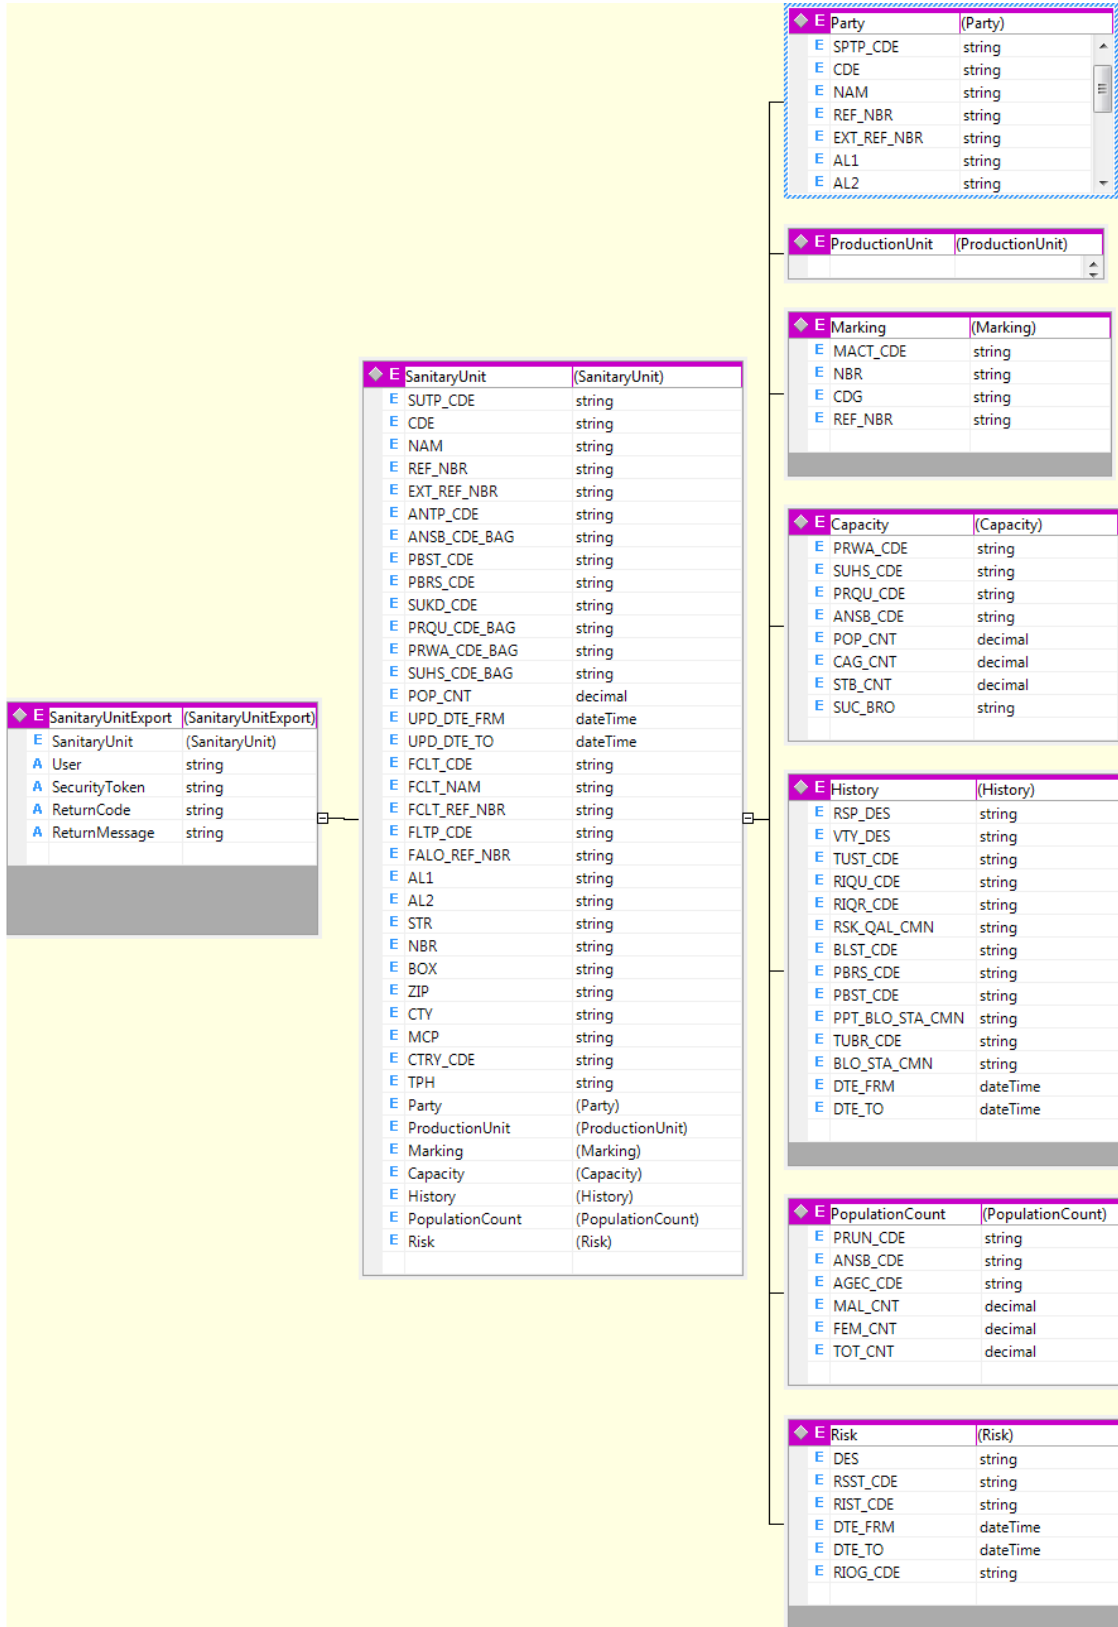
| E Party | (Party) |
|---|---|
| E SPTP_CDE | string |
| E CDE | string |
| E NAM | string |
| E REF_NBR | string |
| E EXT_REF_NBR | string |
| E AL1 | string |
| E AL2 | string |

| E ProductionUnit | (ProductionUnit) |
|---|---|

| E Marking | (Marking) |
|---|---|
| E MACT_CDE | string |
| E NBR | string |
| E CDG | string |
| E REF_NBR | string |

| E SanitaryUnit | (SanitaryUnit) |
|---|---|
| E SUTP_CDE | string |
| E CDE | string |
| E NAM | string |
| E REF_NBR | string |
| E EXT_REF_NBR | string |
| E ANTP_CDE | string |
| E ANSB_CDE_BAG | string |
| E PBST_CDE | string |
| E PBRS_CDE | string |
| E SUKD_CDE | string |
| E PRQU_CDE_BAG | string |
| E PRWA_CDE_BAG | string |
| E SUHS_CDE_BAG | string |
| E POP_CNT | decimal |
| E UPD_DTE_FRM | dateTime |
| E UPD_DTE_TO | dateTime |
| E FCLT_CDE | string |
| E FCLT_NAM | string |
| E FCLT_REF_NBR | string |
| E FLTP_CDE | string |
| E FALO_REF_NBR | string |
| E AL1 | string |
| E AL2 | string |
| E STR | string |
| E NBR | string |
| E BOX | string |
| E ZIP | string |
| E CTY | string |
| E MCP | string |
| E CTRY_CDE | string |
| E TPH | string |
| E Party | (Party) |
| E ProductionUnit | (ProductionUnit) |
| E Marking | (Marking) |
| E Capacity | (Capacity) |
| E History | (History) |
| E PopulationCount | (PopulationCount) |
| E Risk | (Risk) |

| E Capacity | (Capacity) |
|---|---|
| E PRWA_CDE | string |
| E SUHS_CDE | string |
| E PRQU_CDE | string |
| E ANSB_CDE | string |
| E POP_CNT | decimal |
| E CAG_CNT | decimal |
| E STB_CNT | decimal |
| E SUC_BRO | string |

| E SanitaryUnitExport | (SanitaryUnitExport) |
|---|---|
| E SanitaryUnit | (SanitaryUnit) |
| A User | string |
| A SecurityToken | string |
| A ReturnCode | string |
| A ReturnMessage | string |

| E History | (History) |
|---|---|
| E RSP_DES | string |
| E VTY_DES | string |
| E TUST_CDE | string |
| E RIQU_CDE | string |
| E RIQR_CDE | string |
| E RSK_QAL_CMN | string |
| E BLST_CDE | string |
| E PBRS_CDE | string |
| E PBST_CDE | string |
| E PPT_BLO_STA_CMN | string |
| E TUBR_CDE | string |
| E BLO_STA_CMN | string |
| E DTE_FRM | dateTime |
| E DTE_TO | dateTime |

| E PopulationCount | (PopulationCount) |
|---|---|
| E PRUN_CDE | string |
| E ANSB_CDE | string |
| E AGEC_CDE | string |
| E MAL_CNT | decimal |
| E FEM_CNT | decimal |
| E TOT_CNT | decimal |

| E Risk | (Risk) |
|---|---|
| E DES | string |
| E RSST_CDE | string |
| E RIST_CDE | string |
| E DTE_FRM | dateTime |
| E DTE_TO | dateTime |
| E RIOG_CDE | string |